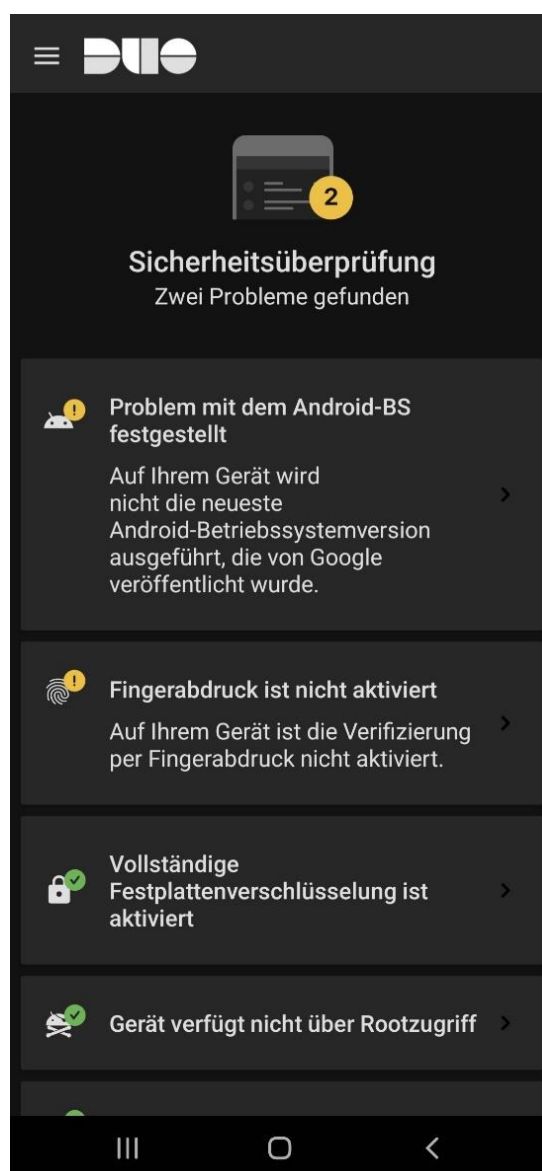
DUO

2

Sicherheitsüberprüfung
Zwei Probleme gefunden

Problem mit dem Android-BS festgestellt
Auf Ihrem Gerät wird nicht die neueste Android-Betriebssystemversion ausgeführt, die von Google veröffentlicht wurde.

Fingerabdruck ist nicht aktiviert
Auf Ihrem Gerät ist die Verifizierung per Fingerabdruck nicht aktiviert.

Vollständige Festplattenverschlüsselung ist aktiviert

Gerät verfügt nicht über Rootzugriff